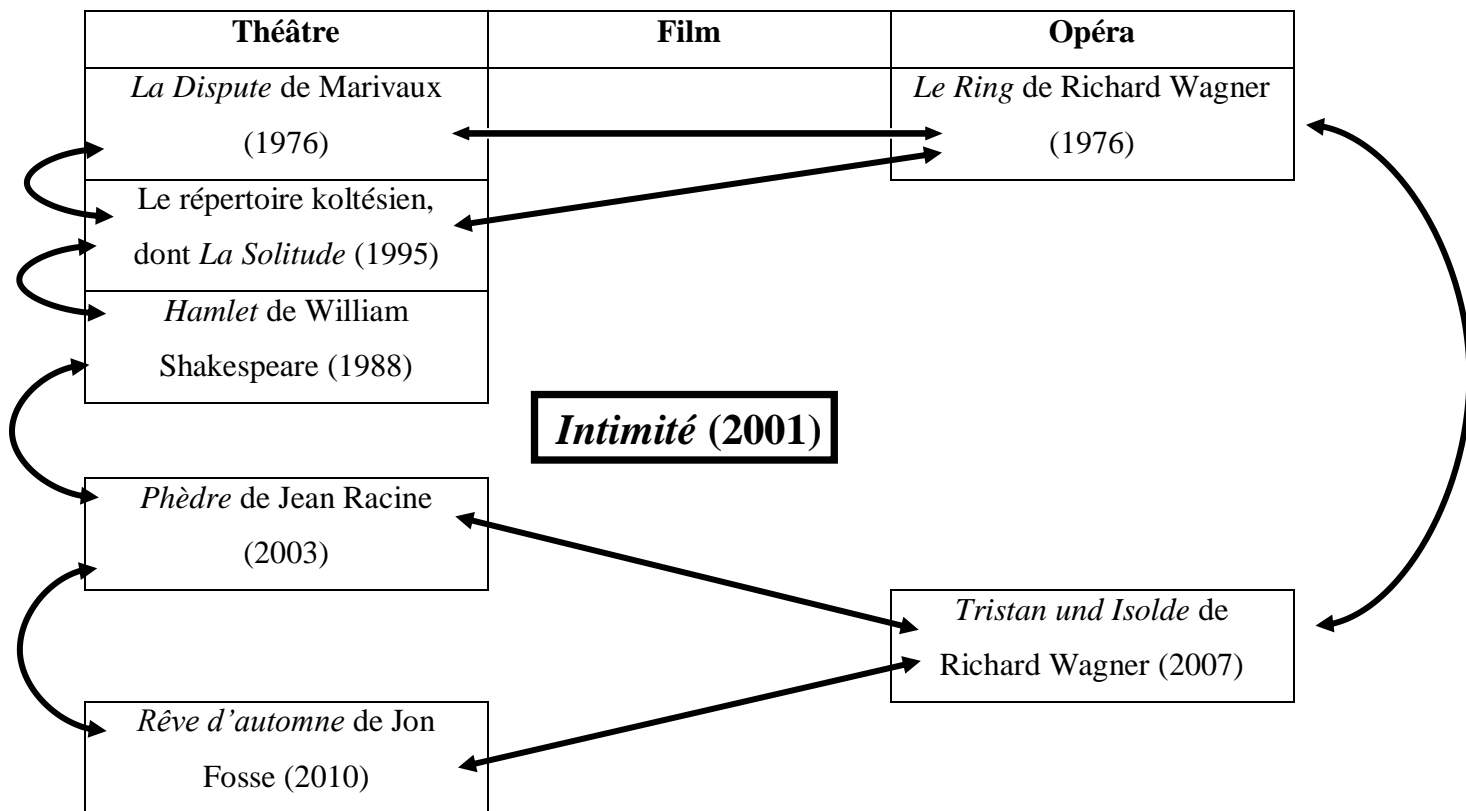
| Théâtre | Film | Opéra |
|---|---|---|
| *La Dispute* de Marivaux (1976) | | *Le Ring* de Richard Wagner (1976) |
| Le répertoire koltésien, dont *La Solitude* (1995) | | |
| *Hamlet* de William Shakespeare (1988) | | |

***Intimité* (2001)**

*Phèdre* de Jean Racine (2003)

*Tristan und Isolde* de Richard Wagner (2007)

*Rêve d'automne* de Jon Fosse (2010)